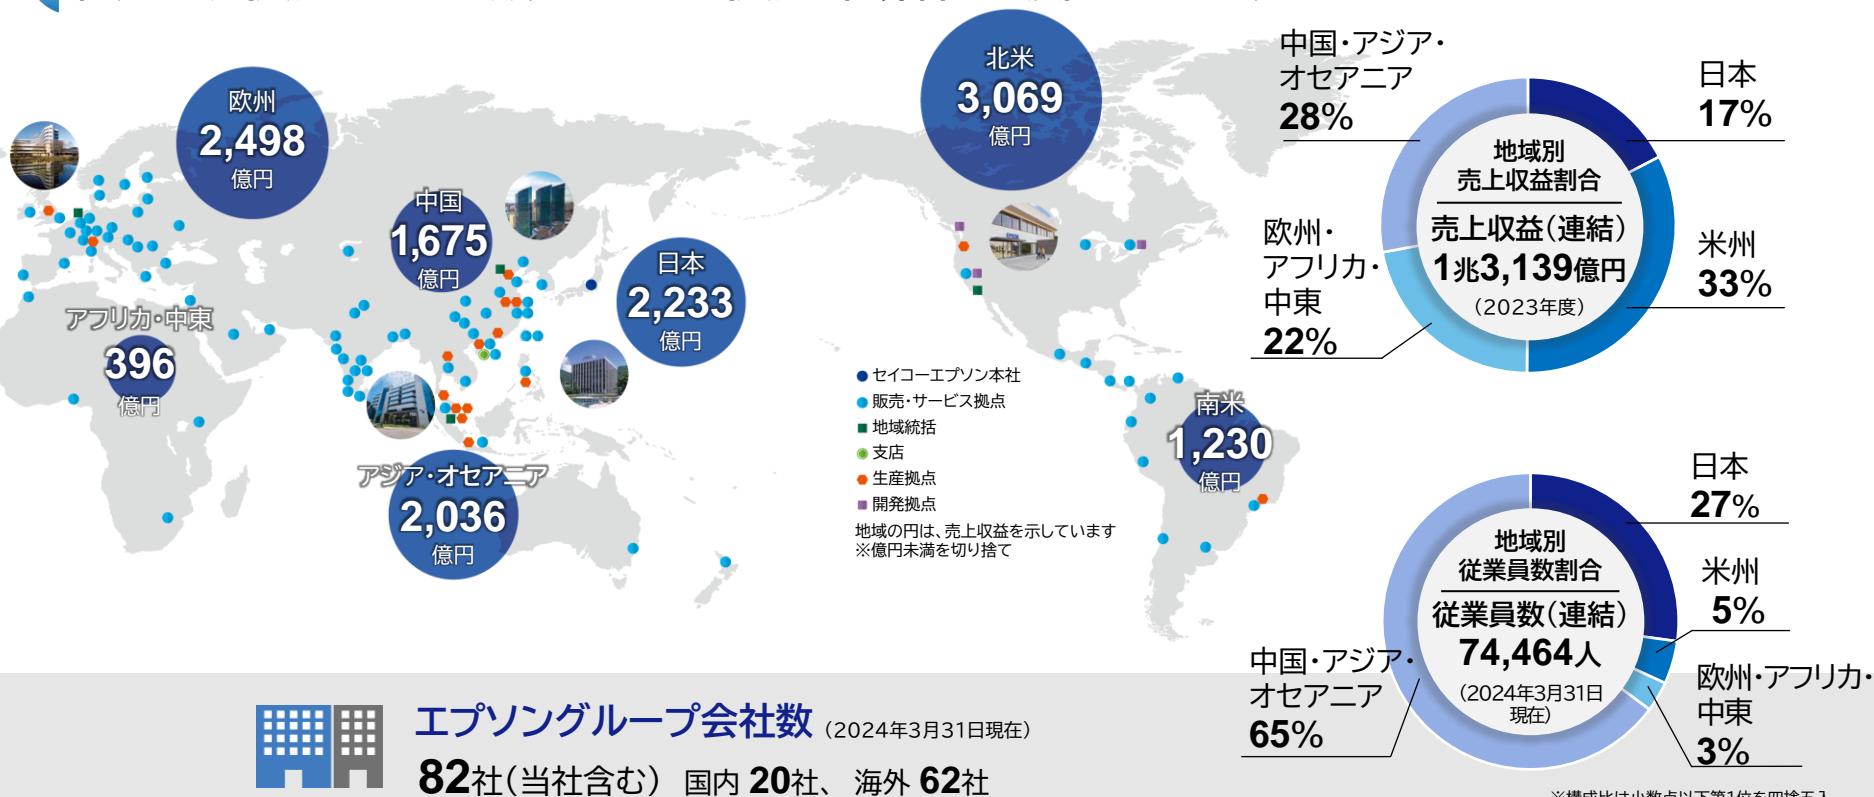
欧州
2,498
億円

中国
1,675
億円

日本
2,233
億円

北米
3,069
億円

アフリカ・中東
396
億円

アジア・オセアニア
2,036
億円

南米
1,230
億円

● セイコーエプソン本社
● 販売・サービス拠点
■ 地域統括
◉ 支店
● 生産拠点
■ 開発拠点
地域の円は、売上収益を示しています
※億円未満を切り捨て

中国・アジア・オセアニア
28%

日本
17%

米州
33%

欧州・アフリカ・中東
22%

地域別
売上収益割合
売上収益(連結)
1兆3,139億円
(2023年度)

日本
27%

米州
5%

欧州・アフリカ・中東
3%

中国・アジア・オセアニア
65%

地域別
従業員数割合
従業員数(連結)
74,464人
(2024年3月31日現在)

エプソングループ会社数 (2024年3月31日現在)
82社(当社含む) 国内 20社、 海外 62社

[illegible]